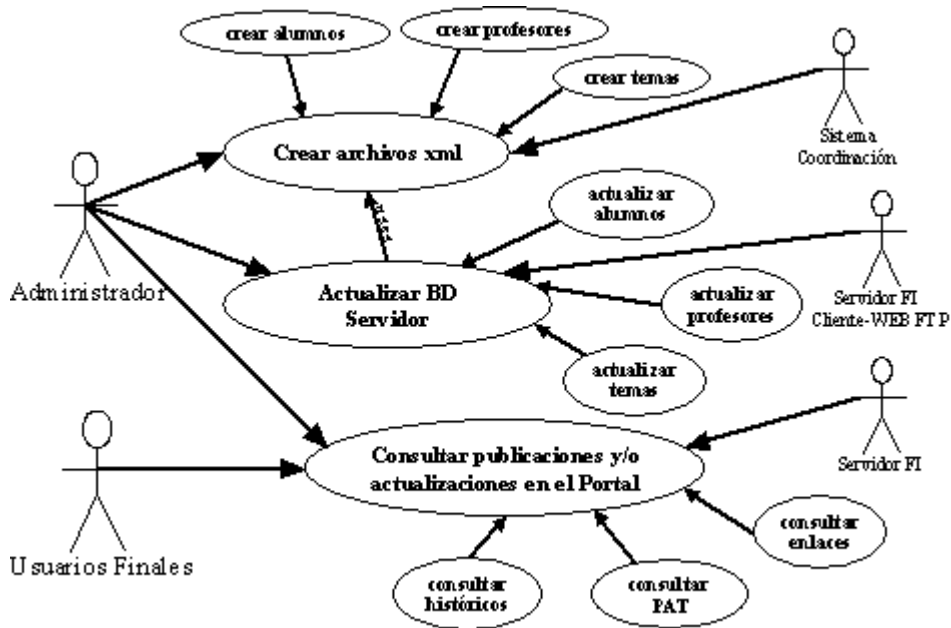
crear alumnos

crear profesores

crear temas

Sistema Coordinación

Crear archivos xml

Administrador

actualizar alumnos

Servidor FI Cliente-WEB FTP

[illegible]

Actualizar BD Servidor

actualizar profesores

actualizar temas

Servidor FI

Consultar publicaciones y/o actualizaciones en el Portal

Usuarios Finales

consultar enlaces

consultar históricos

consultar PAT